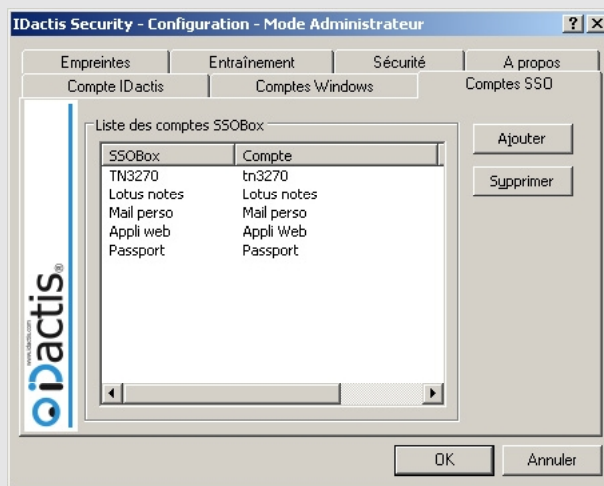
IDactis Security - Configuration - Mode Administrateur

? X

Empreintes | Entraînement | Sécurité | A propos

Compte IDactis | Comptes Windows | Comptes SSO

iDactis®

Liste des comptes SSOBox

| SSOBox | Compte |
|---|---|
| TN3270 | tn3270 |
| Lotus notes | Lotus notes |
| Mail perso | Mail perso |
| Appli web | Appli Web |
| Passport | Passport |

Ajouter

Supprimer

OK

Annuler